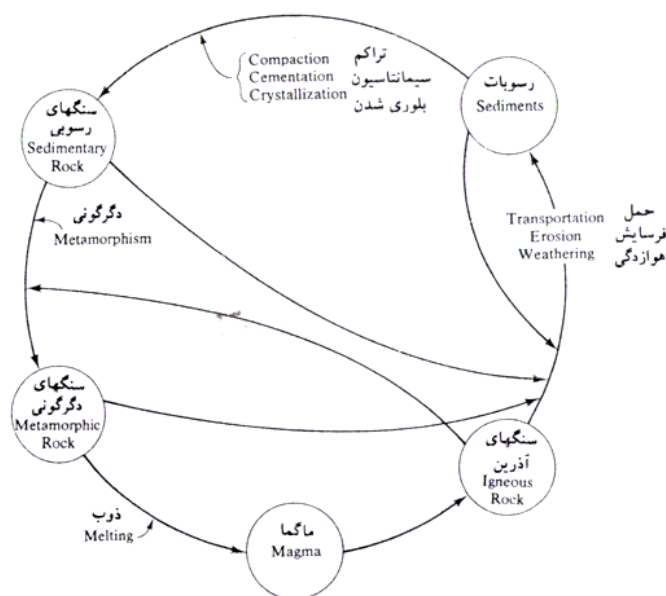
Compaction
Cementation
Crystallization

تراکم
سیمانتاسیون
بلوری شدن

رسوبات
Sediments

سنگهای
رسوبی
Sedimentary
Rock

دگرگونی
Metamorphism

Transportation
Erosion
Weathering

حمل
فرسایش
هوازدگی

سنگهای
دگرگونی
Metamorphic
Rock

سنگهای
آذرین
Igneous
Rock

ذوب
Melting

ماگما
Magma